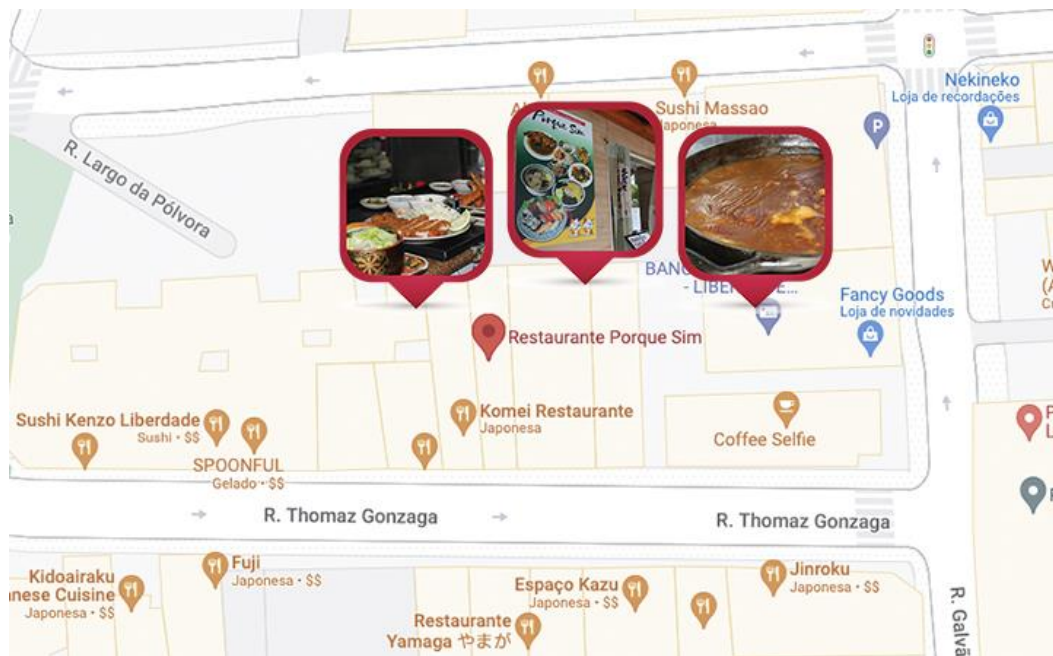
Nekineko
Loja de recordações

R. Largo da Pólvora

A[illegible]
Sushi Massao
Japonesa

Porque Sim

BANC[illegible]
- LIBE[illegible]

Fancy Goods
Loja de novidades

Restaurante Porque Sim

Sushi Kenzo Liberdade
Sushi · $$

SPOONFUL
Gelado · $$

Komei Restaurante
Japonesa

Coffee Selfie

R. Thomaz Gonzaga
R. Thomaz Gonzaga

Fuji
Japonesa · $$

Kidoairaku
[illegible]nese Cuisine
Japonesa · $$

Espaço Kazu
Japonesa · $$

Jinroku
Japonesa · $$

Restaurante
Yamaga やまが

R. Galvã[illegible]

W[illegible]
(A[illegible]
$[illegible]

P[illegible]
L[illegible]

R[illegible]